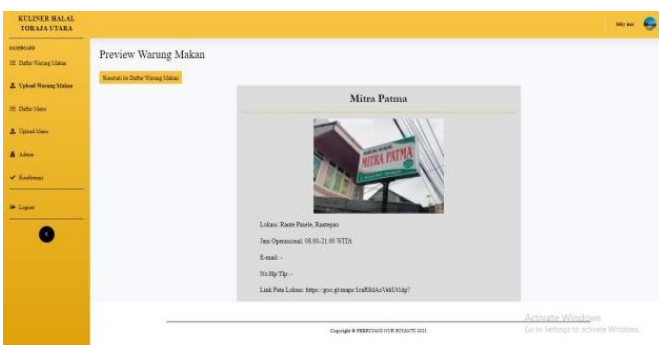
KULINER HALAL TORAJA UTARA

Selly mui

DASHBOARD

Daftar Warung Makan

Upload Warung Makan

Daftar Menu

Upload Menu

Admin

Konfirmasi

Logout

Preview Warung Makan

Kembali ke Daftar Warung Makan

Mitra Patma

MITRA PATMA

Lokasi: Rante Pasele, Rantepao

Jam Operasional: 08.00-21.00 WITA

E-mail: -

No Hp/ Tlp: -

Link Peta Lokasi: https://goo.gl/maps/1cxR8diAcVehUtdp7

Copyright © PERBYAAN PUR RUYAKTI 2021

Activate Windows
Go to Settings to activate Windows.